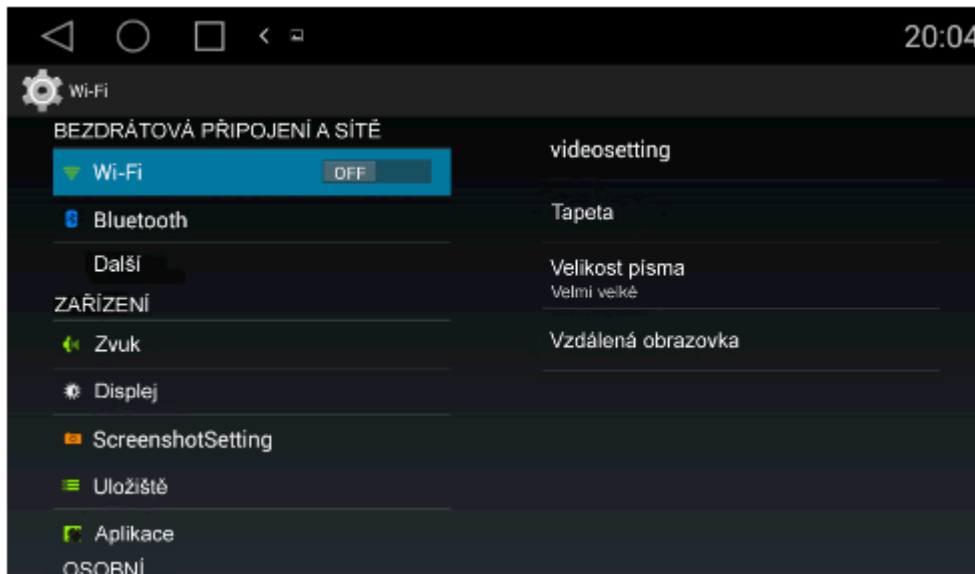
20:04

Wi-Fi

BEZDRÁTOVÁ PŘIPOJENÍ A SÍTĚ

Wi-Fi OFF

Bluetooth

Další

ZAŘÍZENÍ

Zvuk

Displej

ScreenshotSetting

Uložiště

Aplikace

OSOBNÍ

videosetting

Tapeta

Velikost písma
Velmi velké

Vzdálená obrazovka